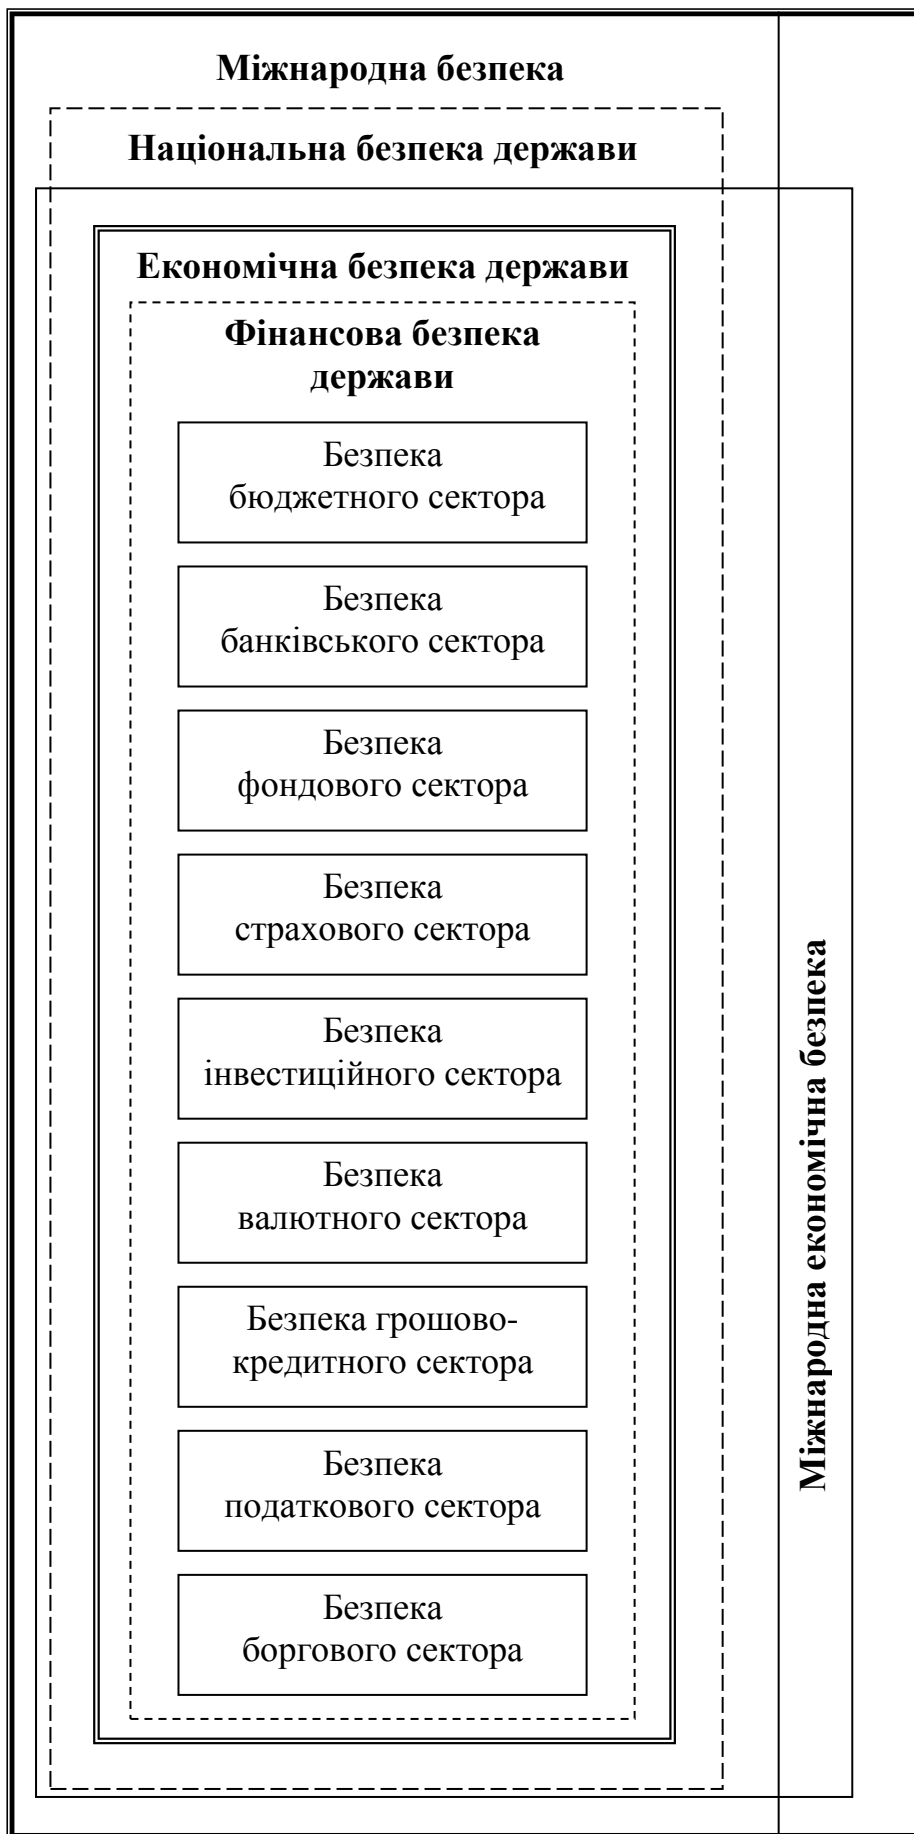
Міжнародна безпека

Національна безпека держави

Економічна безпека держави

Фінансова безпека держави

Безпека бюджетного сектора

Безпека банківського сектора

Безпека фондового сектора

Безпека страхового сектора

Безпека інвестиційного сектора

Безпека валютного сектора

Безпека грошово-кредитного сектора

Безпека податкового сектора

Безпека боргового сектора

Міжнародна економічна безпека